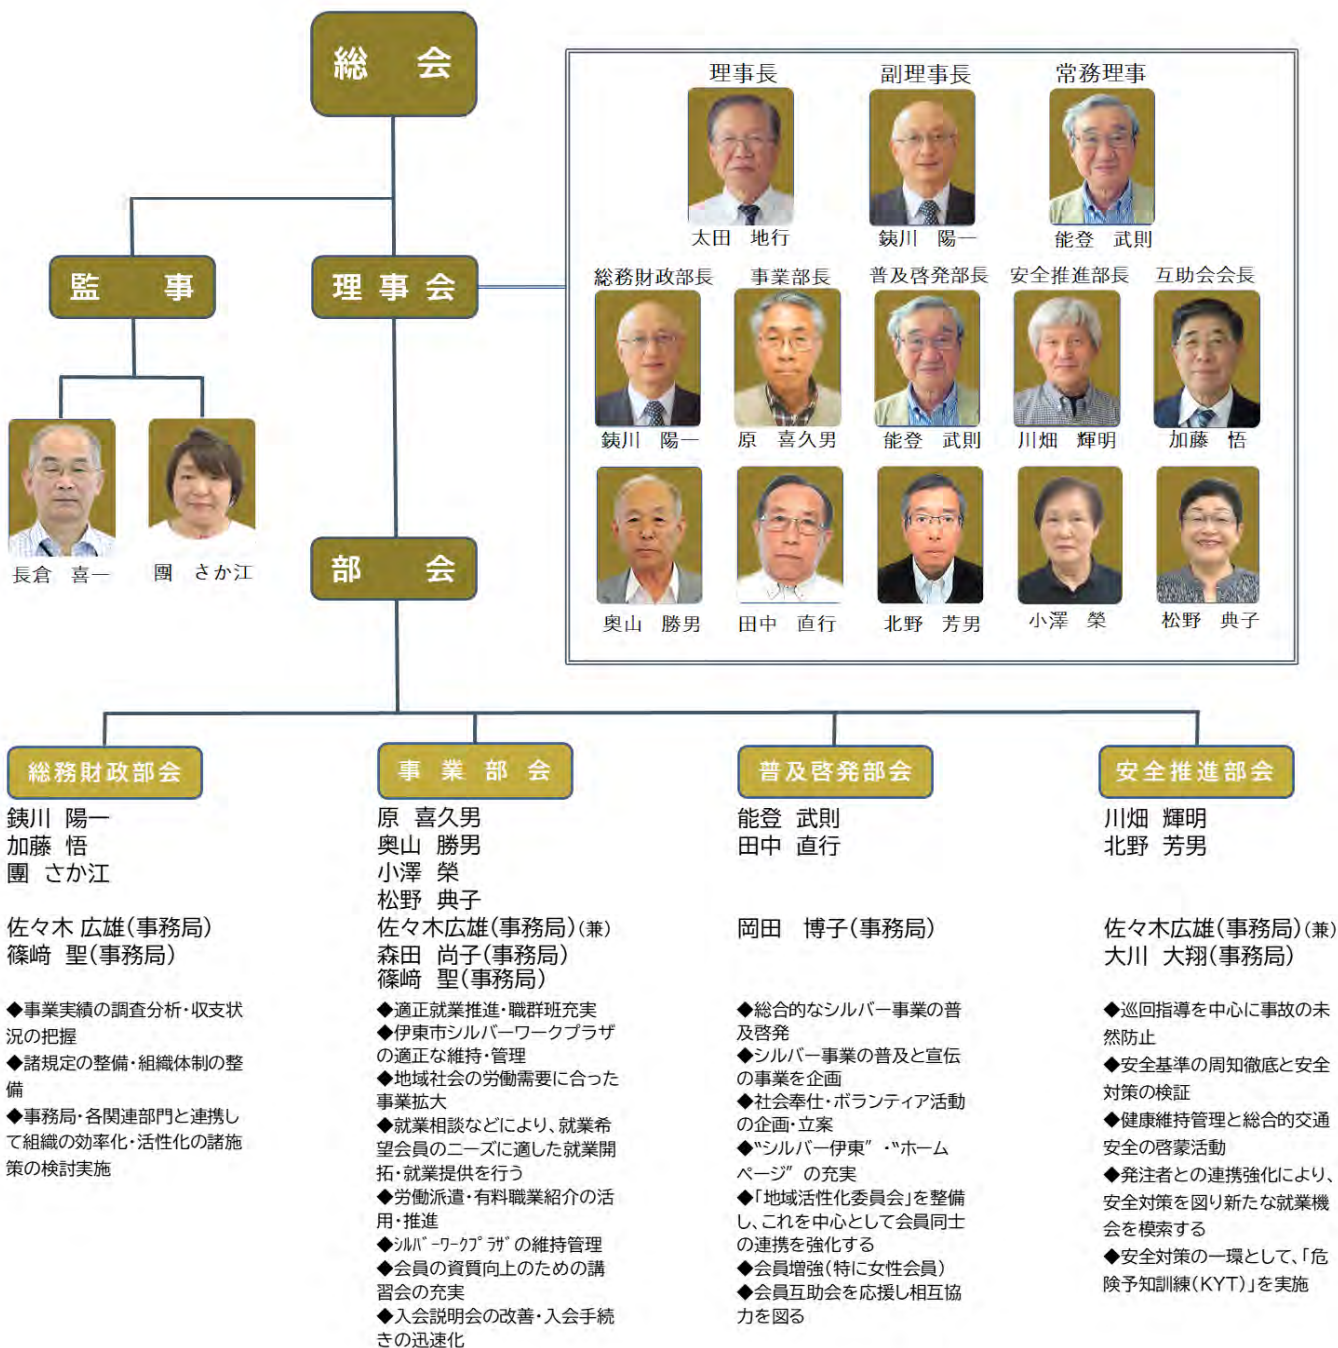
総　会

監　事

理事会

部　会

長倉　喜一

園　さか江

理事長
太田　地行

副理事長
鋏川　陽一

常務理事
能登　武則

総務財政部長
鋏川　陽一

事業部長
原　喜久男

普及啓発部長
能登　武則

安全推進部長
川畑　輝明

互助会会長
加藤　悟

奥山　勝男

田中　直行

北野　芳男

小澤　榮

松野　典子

総務財政部会

鋏川　陽一
加藤　悟
園　さか江

佐々木 広雄(事務局)
篠崎　聖(事務局)

◆事業実績の調査分析･収支状況の把握
◆諸規定の整備･組織体制の整備
◆事務局･各関連部門と連携して組織の効率化･活性化の諸施策の検討実施

事業部会

原　喜久男
奥山　勝男
小澤　榮
松野　典子
佐々木広雄(事務局)(兼)
森田　尚子(事務局)
篠崎　聖(事務局)

◆適正就業推進･職群班充実
◆伊東市シルバーワークプラザの適正な維持･管理
◆地域社会の労働需要に合った事業拡大
◆就業相談などにより、就業希望会員のニーズに適した就業開拓･就業提供を行う
◆労働派遣･有料職業紹介の活用･推進
◆ｼﾙﾊﾞｰﾜｰｸﾌﾟﾗｻﾞの維持管理
◆会員の資質向上のための講習会の充実
◆入会説明会の改善･入会手続きの迅速化

普及啓発部会

能登　武則
田中　直行

岡田　博子(事務局)

◆総合的なシルバー事業の普及啓発
◆シルバー事業の普及と宣伝の事業を企画
◆社会奉仕･ボランティア活動の企画･立案
◆"シルバー伊東" ･"ホームページ" の充実
◆｢地域活性化委員会｣を整備し、これを中心として会員同士の連携を強化する
◆会員増強(特に女性会員)
◆会員互助会を応援し相互協力を図る

安全推進部会

川畑　輝明
北野　芳男

佐々木広雄(事務局)(兼)
大川　大翔(事務局)

◆巡回指導を中心に事故の未然防止
◆安全基準の周知徹底と安全対策の検証
◆健康維持管理と総合的交通安全の啓蒙活動
◆発注者との連携強化により、安全対策を図り新たな就業機会を模索する
◆安全対策の一環として、｢危険予知訓練(KYT)｣を実施